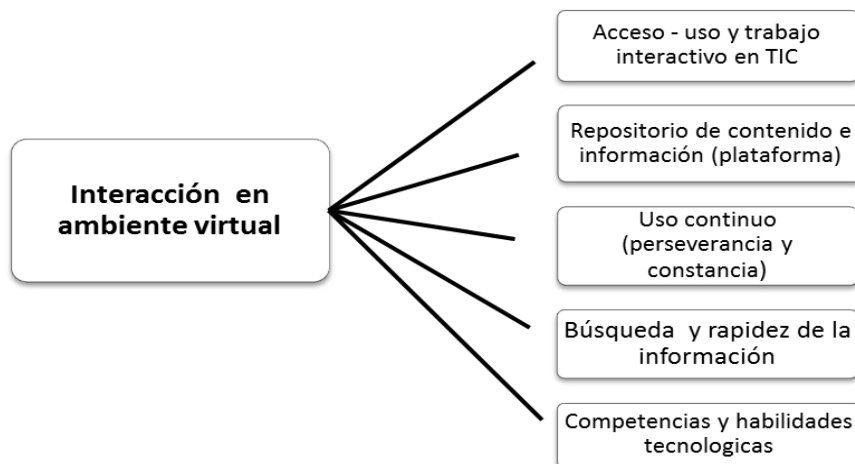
Interacción en ambiente virtual

Acceso - uso y trabajo interactivo en TIC

Repositorio de contenido e información (plataforma)

Uso continuo (perseverancia y constancia)

Búsqueda y rapidez de la información

Competencias y habilidades tecnologicas